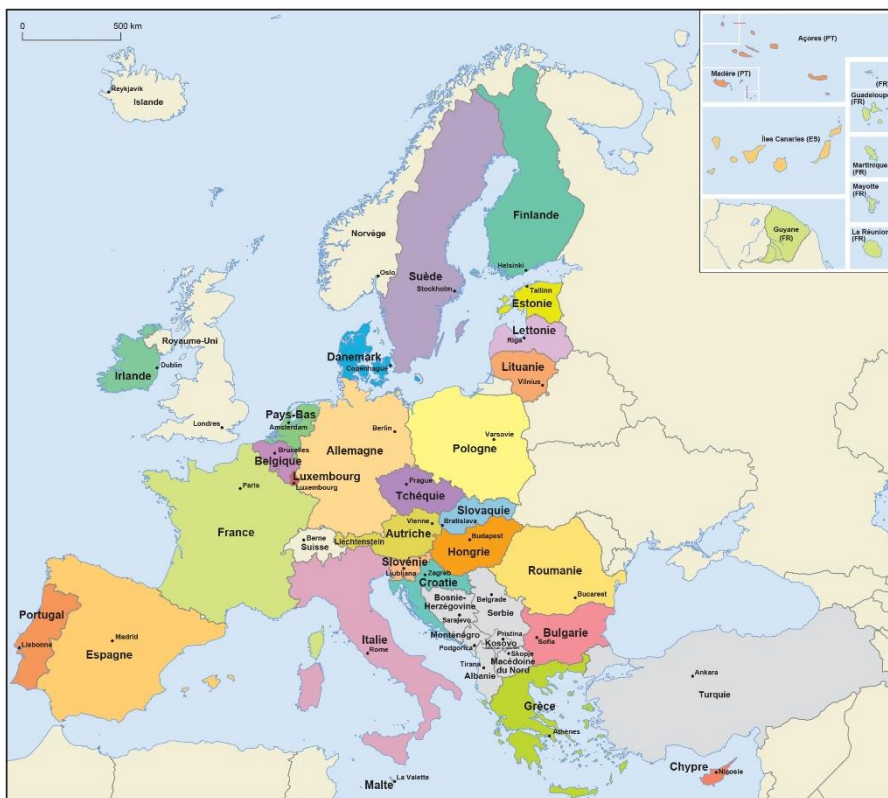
0 500 km

Açores (PT)
Madère (PT)
Guadeloupe (FR)
(FR)
Îles Canaries (ES)
Martinique (FR)
Mayotte (FR)
Guyane (FR)
La Réunion (FR)

Reykjavik
Islande
Norvège
Oslo
Suède
Stockholm
Finlande
Helsinki
Tallinn
Estonie
Lettonie
Riga
Lituanie
Vilnius
Danemark
Copenhague
Royaume-Uni
Dublin
Irlande
Londres
Pays-Bas
Amsterdam
Berlin
Allemagne
Varsovie
Pologne
Bruxelles
Belgique
Luxembourg
Luxembourg
Paris
Prague
Tchéquie
Slovaquie
Bratislava
Vienne
Autriche
Budapest
Hongrie
France
Berne
Suisse
Liechtenstein
Slovénie
Ljubljana
Zagreb
Croatie
Roumanie
Bucarest
Bosnie-Herzégovine
Sarajevo
Belgrade
Serbie
Portugal
Lisbonne
Madrid
Espagne
Monténégro
Podgorica
Pristina
Kosovo
Bulgarie
Sofia
Skopje
Tirana
Macédoine du Nord
Albanie
Italie
Rome
Ankara
Turquie
Grèce
Athènes
Chypre
Nicosie
Malte
La Valetta